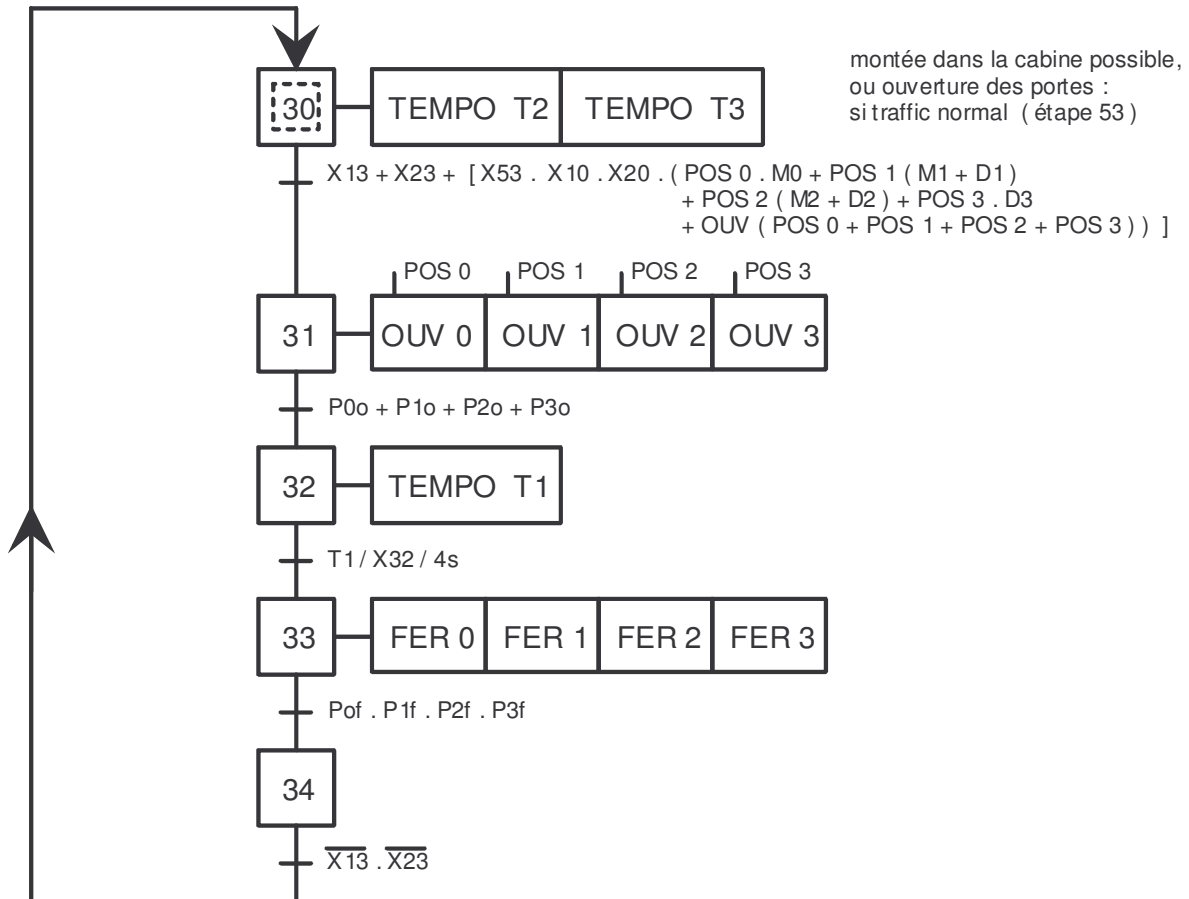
montée dans la cabine possible, ou ouverture des portes : si traffic normal ( étape 53 )

30

TEMPO T2 | TEMPO T3

X13 + X23 + [ X53 . X10 . X20 . ( POS 0 . M0 + POS 1 ( M1 + D1 )
+ POS 2 ( M2 + D2 ) + POS 3 . D3
+ OUV ( POS 0 + POS 1 + POS 2 + POS 3 ) ) ]

POS 0 POS 1 POS 2 POS 3

31

OUV 0 | OUV 1 | OUV 2 | OUV 3

P0o + P1o + P2o + P3o

32

TEMPO T1

T1 / X32 / 4s

33

FER 0 | FER 1 | FER 2 | FER 3

Pof . P1f . P2f . P3f

34

$\overline{X13}$ . $\overline{X23}$